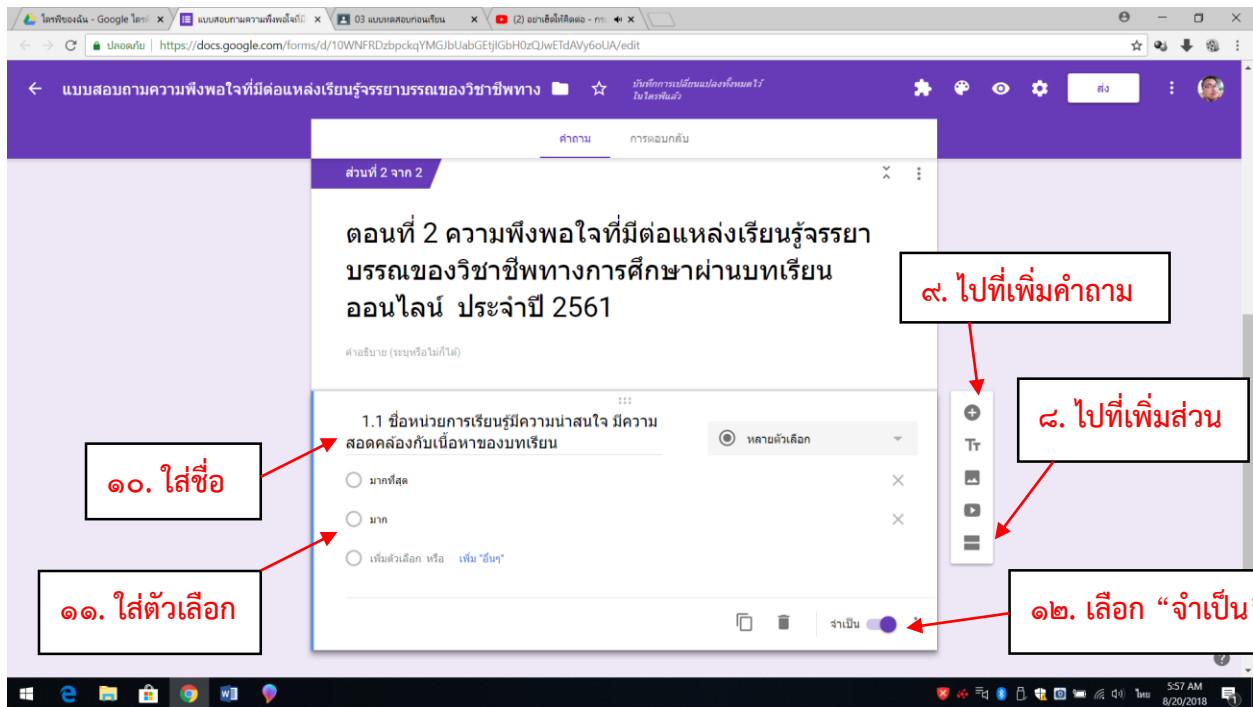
ไดรฟ์ของฉัน - Google ไดรฟ์ ×
แบบสอบถามความพึงพอใจที่มี ×
03 แบบทดสอบก่อนเรียน ×
(2) อย่าเชื่อให้ติดต่อ - ×

ปลอดภัย | https://docs.google.com/forms/d/10WNFRDzbpckqYMGJbUabGEtjIGbH0zQJwETdAVy6oUA/edit

แบบสอบถามความพึงพอใจที่มีต่อแหล่งเรียนรู้จรรยาบรรณของวิชาชีพทาง

บันทึกการเปลี่ยนแปลงทั้งหมดไว้ในไดรฟ์แล้ว

ส่ง

คำถาม การตอบกลับ

ส่วนที่ 2 จาก 2

ตอนที่ 2 ความพึงพอใจที่มีต่อแหล่งเรียนรู้จรรยาบรรณของวิชาชีพทางการศึกษาผ่านบทเรียนออนไลน์ ประจำปี 2561

คำอธิบาย (ระบุหรือไม่ก็ได้)

1.1 ชื่อหน่วยการเรียนรู้มีความน่าสนใจ มีความสอดคล้องกับเนื้อหาของบทเรียน

หลายตัวเลือก

มากที่สุด

มาก

เพิ่มตัวเลือก หรือ เพิ่ม "อื่นๆ"

จำเป็น

๙. ไปที่เพิ่มคำถาม

๘. ไปที่เพิ่มส่วน

๑๐. ใส่ชื่อ

๑๑. ใส่ตัวเลือก

๑๒. เลือก “จำเป็น

5:57 AM
8/20/2018